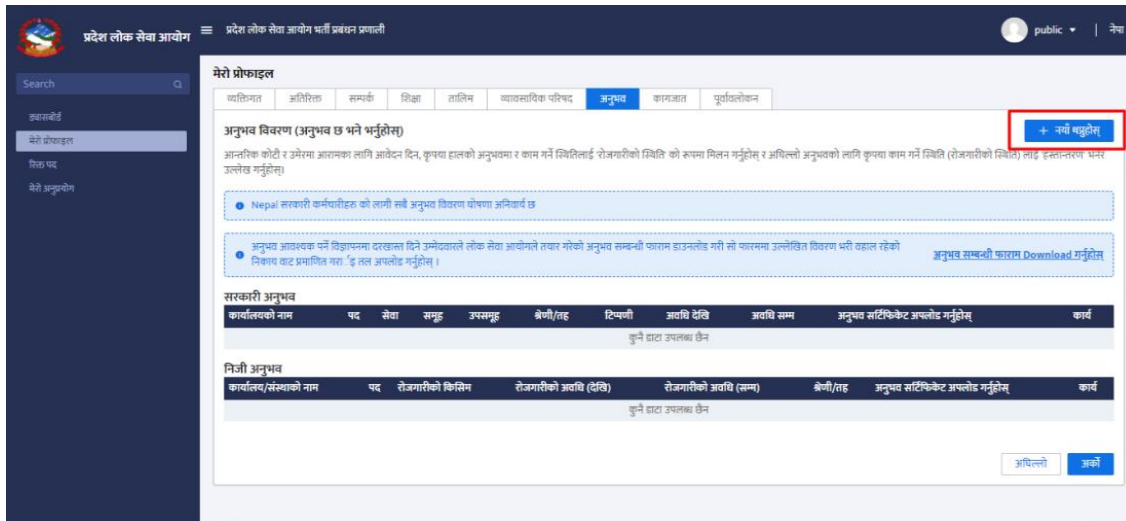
प्रदेश लोक सेवा आयोग ≡ प्रदेश लोक सेवा आयोग भर्ती प्रबंधन प्रणाली

public ▾ | नेपा

Search

ड्यासबोर्ड
मेरो प्रोफाइल
रिक्त पद
मेरो अनुप्रयोग

मेरो प्रोफाइल

व्यक्तिगत | अतिरिक्त | सम्पर्क | शिक्षा | तालिम | व्यावसायिक परिषद | अनुभव | कागजात | पूर्वावलोकन

अनुभव विवरण (अनुभव छ भने भर्नुहोस्)

+ नयाँ थप्नुहोस्

आन्तरिक कोटी र उमेरमा आरामका लागि आवेदन दिन, कृपया हालको अनुभवमा र काम गर्ने स्थितिलाई रोजगारीको स्थिति को रूपमा मिलन गर्नुहोस् र अघिल्लो अनुभवको लागि कृपया काम गर्ने स्थिति (रोजगारीको स्थिति) लाई हस्तान्तरण भनेर उल्लेख गर्नुहोस्।

Nepal सरकारी कर्मचारीहरु को लागी सबै अनुभव विवरण घोषणा अनिवार्य छ

अनुभव आवश्यक पर्ने विज्ञापनमा दरखास्त दिने उम्मेदवारले लोक सेवा आयोगले तयार गरेको अनुभव सम्बन्धी फाराम डाउनलोड गरी सो फारममा उल्लेखित विवरण भरी बहाल रहेको निकाय बाट प्रमाणित गरा...इ तल अपलोड गर्नुहोस् ।

अनुभव सम्बन्धी फाराम Download गर्नुहोस

सरकारी अनुभव

| कार्यालयको नाम | पद | सेवा | समूह | उपसमूह | श्रेणी/तह | टिप्पणी | अवधि देखि | अवधि सम्म | अनुभव सर्टिफिकेट अपलोड गर्नुहोस् | कार्य |
|---|---|---|---|---|---|---|---|---|---|---|
| कुनै डाटा उपलब्ध छैन | | | | | | | | | | |

निजी अनुभव

| कार्यालय/संस्थाको नाम | पद | रोजगारीको किसिम | रोजगारीको अवधि (देखि) | रोजगारीको अवधि (सम्म) | श्रेणी/तह | अनुभव सर्टिफिकेट अपलोड गर्नुहोस् | कार्य |
|---|---|---|---|---|---|---|---|
| कुनै डाटा उपलब्ध छैन | | | | | | | |

अघिल्लो | अर्को